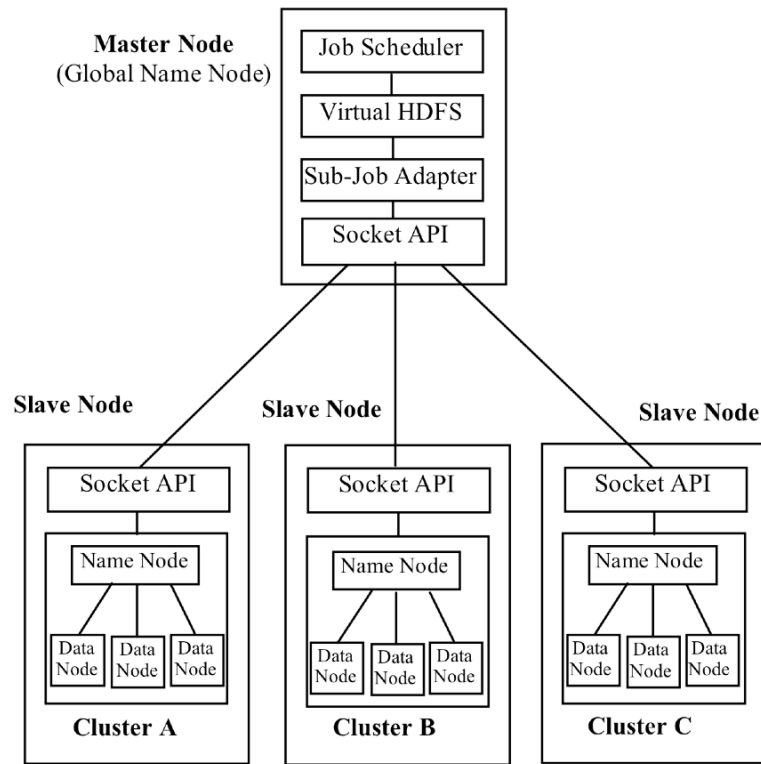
Master Node
(Global Name Node)

Job Scheduler

Virtual HDFS

Sub-Job Adapter

Socket API

Slave Node

Socket API

Name Node

Data Node

Data Node

Data Node

Cluster A

Slave Node

Socket API

Name Node

Data Node

Data Node

Data Node

Cluster B

Slave Node

Socket API

Name Node

Data Node

Data Node

Data Node

Cluster C